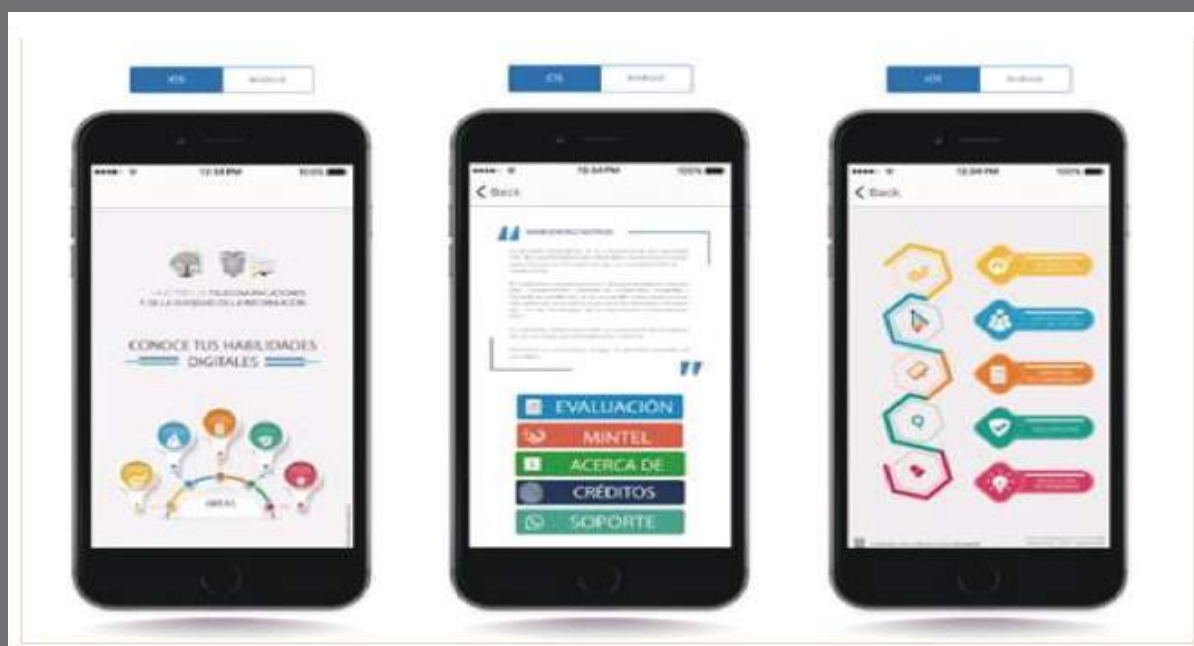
iOS Android

12:34 PM 100%

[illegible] DE TELECOMUNICACIONES Y DE LA SOCIEDAD DE LA INFORMACIÓN

CONOCE TUS HABILIDADES DIGITALES

ÁREAS

iOS Android

12:34 PM 100%

Back

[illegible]

EVALUACIÓN

MINTEL

ACERCA DE

CRÉDITOS

SOPORTE

iOS Android

12:34 PM 100%

Back

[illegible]